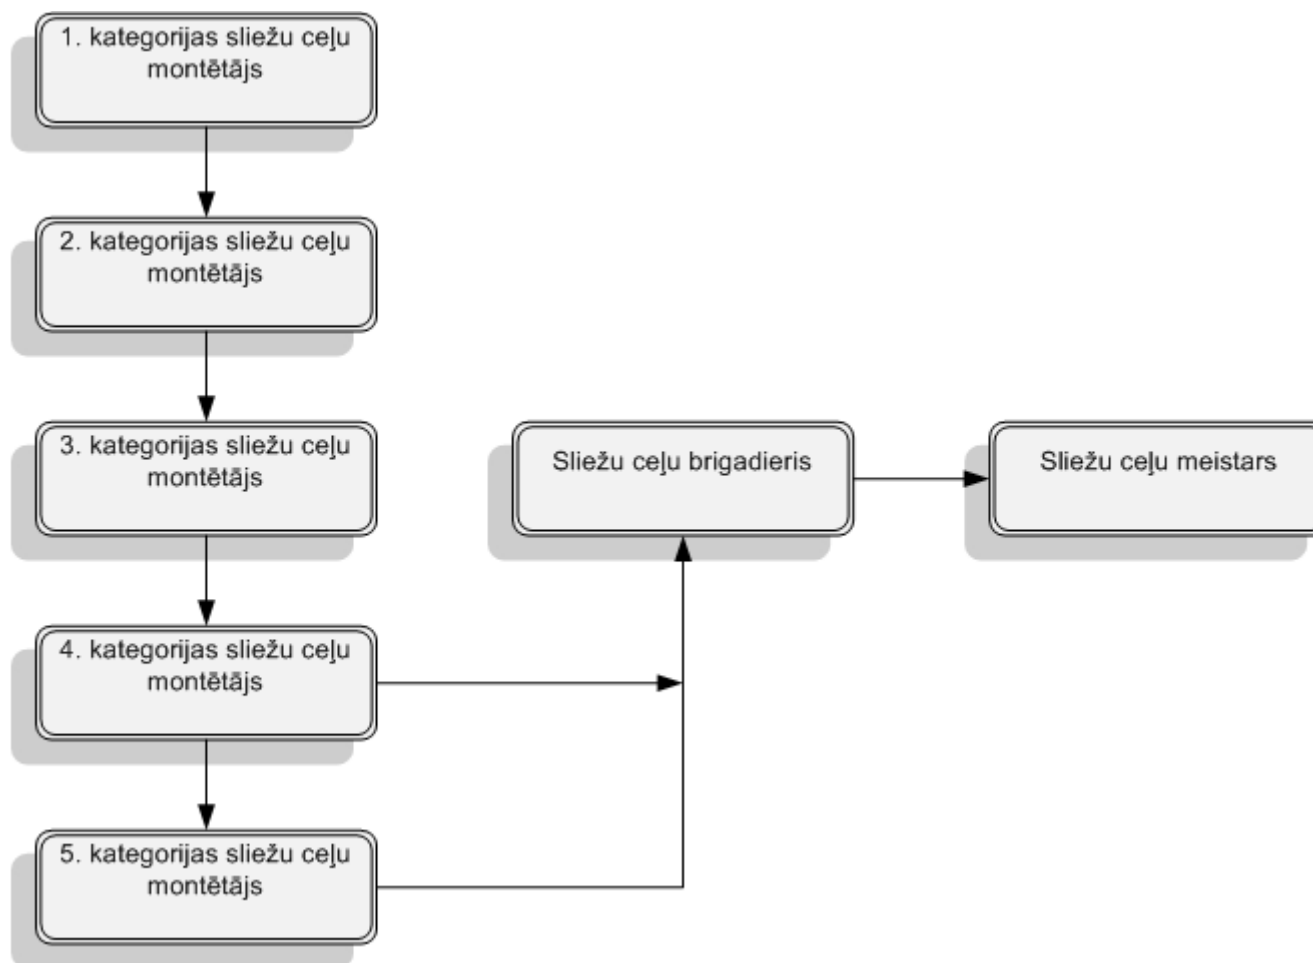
1. kategorijas sliežu ceļu montētājs

2. kategorijas sliežu ceļu montētājs

3. kategorijas sliežu ceļu montētājs

Sliežu ceļu brigadieris

Sliežu ceļu meistars

4. kategorijas sliežu ceļu montētājs

5. kategorijas sliežu ceļu montētājs